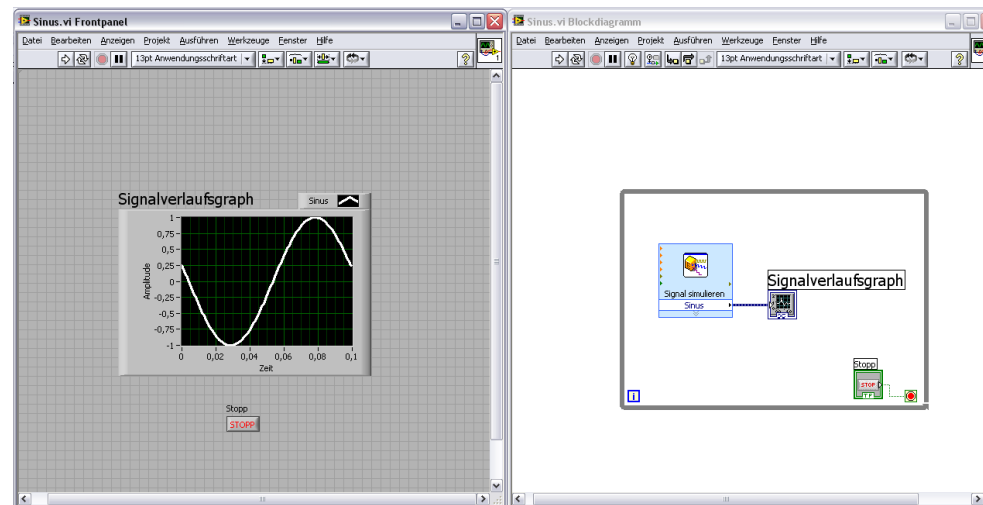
Sinus.vi Frontpanel

Datei Bearbeiten Anzeigen Projekt Ausführen Werkzeuge Fenster Hilfe

13pt Anwendungsschriftart

Signalverlaufsgraph

Sinus

1
0,75
0,5
0,25
0
-0,25
-0,5
-0,75
-1

Amplitude

0 0,02 0,04 0,06 0,08 0,1

Zeit

Stopp

STOPP

Sinus.vi Blockdiagramm

Datei Bearbeiten Anzeigen Projekt Ausführen Werkzeuge Fenster Hilfe

13pt Anwendungsschriftart

Signal simulieren

Sinus

Signalverlaufsgraph

Stopp

STOP

TF

i